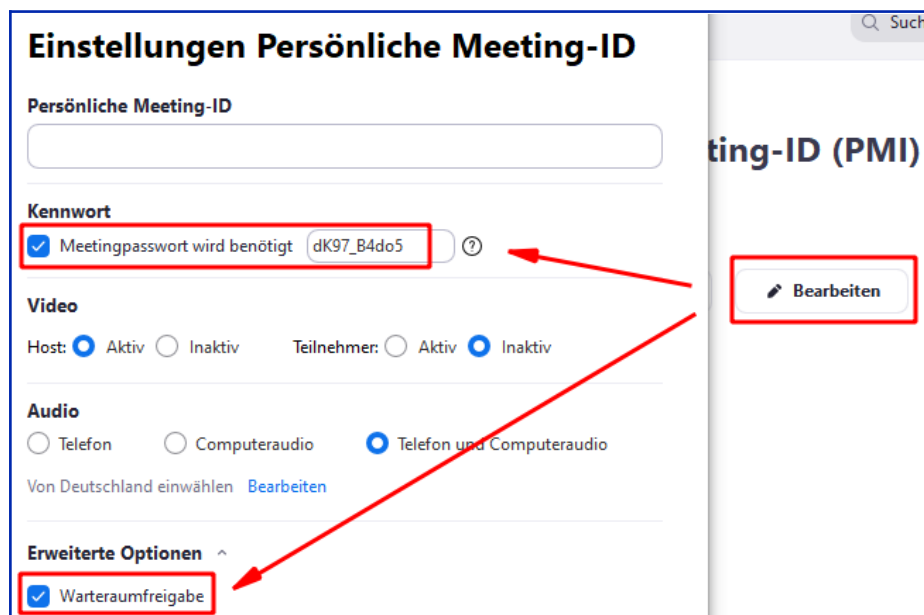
Such

Einstellungen Persönliche Meeting-ID

Persönliche Meeting-ID

ting-ID (PMI)

Kennwort

Meetingpasswort wird benötigt dK97_B4do5 ?

Bearbeiten

Video

Host: Aktiv Inaktiv Teilnehmer: Aktiv Inaktiv

Audio

Telefon Computeraudio Telefon und Computeraudio

Von Deutschland einwählen Bearbeiten

Erweiterte Optionen

Warteraumfreigabe